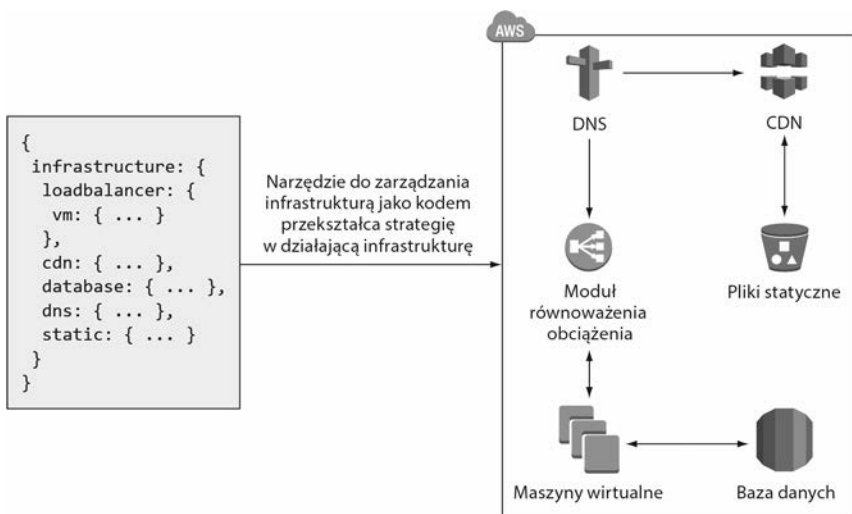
{
 infrastructure: {
  loadbalancer: {
   vm: { ... }
  },
  cdn: { ... },
  database: { ... },
  dns: { ... },
  static: { ... }
 }
}

Narzędzie do zarządzania infrastrukturą jako kodem przekształca strategię w działającą infrastrukturę

AWS

DNS

CDN

Moduł równoważenia obciążenia

Pliki statyczne

Maszyny wirtualne

Baza danych